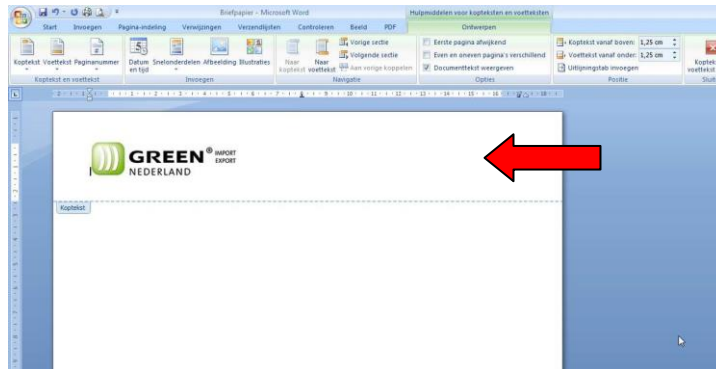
Briefpapier - Microsoft Word

Hulpmiddelen voor kopteksten en voetteksten

Start Invoegen Pagina-indeling Verwijzingen Verzendlijsten Controleren Beeld PDF Ontwerpen

Koptekst Voettekst Paginanummer

Kopteksten en voetteksten

Datum en tijd Snelonderdelen Afbeelding Illustraties

Invoegen

Naar koptekst Naar voettekst

Vorige sectie

Volgende sectie

Aan vorige koppelen

Navigatie

Eerste pagina afwijkend

Even en oneven pagina's verschillend

Documenttekst weergeven

Opties

Koptekst vanaf boven: 1,25 cm

Voettekst vanaf onder: 1,25 cm

Uitlijningstab invoegen

Positie

Koptekst en voettekst

Slui

GREEN® IMPORT EXPORT NEDERLAND

Koptekst